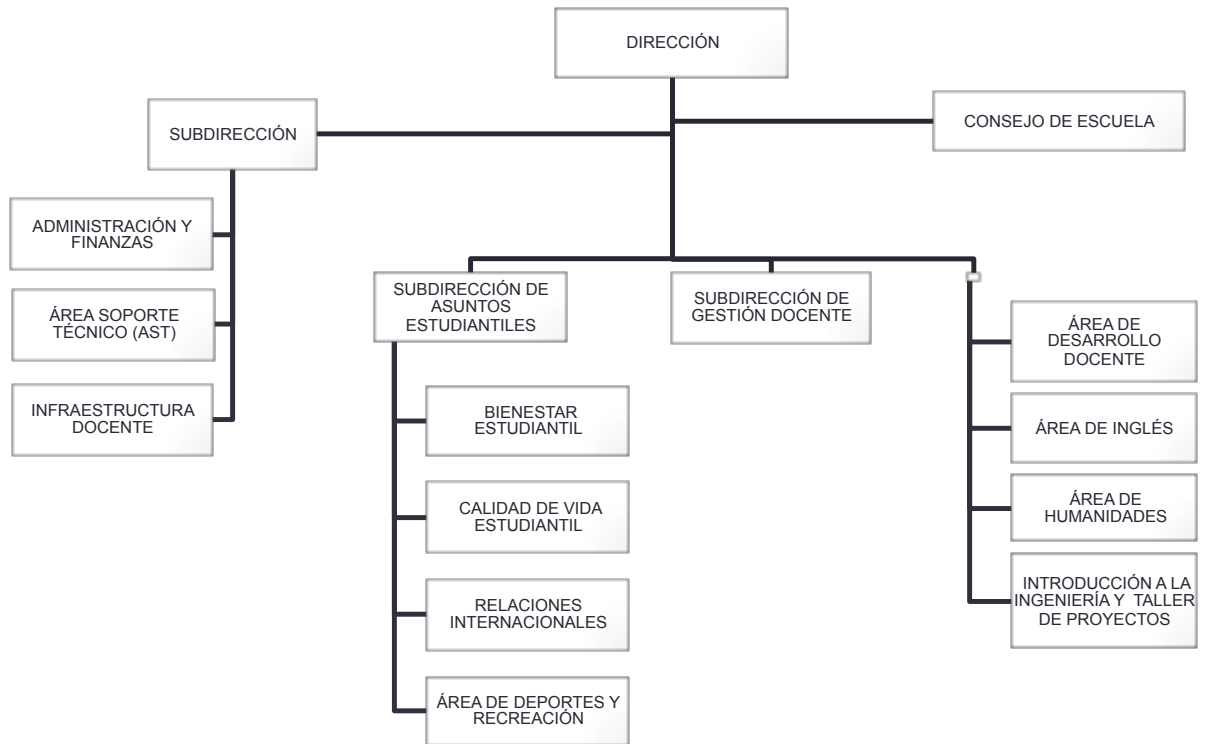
DIRECCIÓN

SUBDIRECCIÓN

CONSEJO DE ESCUELA

ADMINISTRACIÓN Y FINANZAS

ÁREA SOPORTE TÉCNICO (AST)

INFRAESTRUCTURA DOCENTE

SUBDIRECCIÓN DE ASUNTOS ESTUDIANTILES

BIENESTAR ESTUDIANTIL

CALIDAD DE VIDA ESTUDIANTIL

RELACIONES INTERNACIONALES

ÁREA DE DEPORTES Y RECREACIÓN

SUBDIRECCIÓN DE GESTIÓN DOCENTE

ÁREA DE DESARROLLO DOCENTE

ÁREA DE INGLÉS

ÁREA DE HUMANIDADES

INTRODUCCIÓN A LA INGENIERÍA Y TALLER DE PROYECTOS